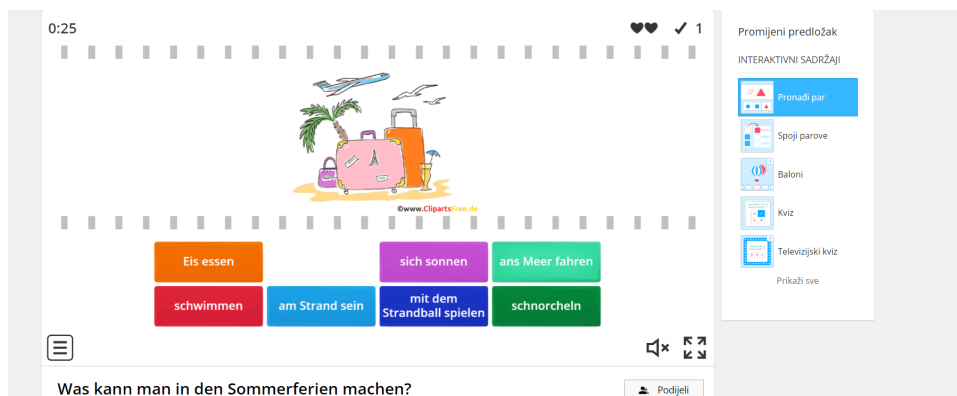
0:25

1

©www.ClipartsFree.de

Eis essen

sich sonnen

ans Meer fahren

schwimmen

am Strand sein

mit dem Strandball spielen

schnorcheln

Was kann man in den Sommerferien machen?

Podijeli

Promijeni predložak

INTERAKTIVNI SADRŽAJI

Pronađi par

Spoji parove

Baloni

Kviz

Televizijski kviz

Prikaži sve